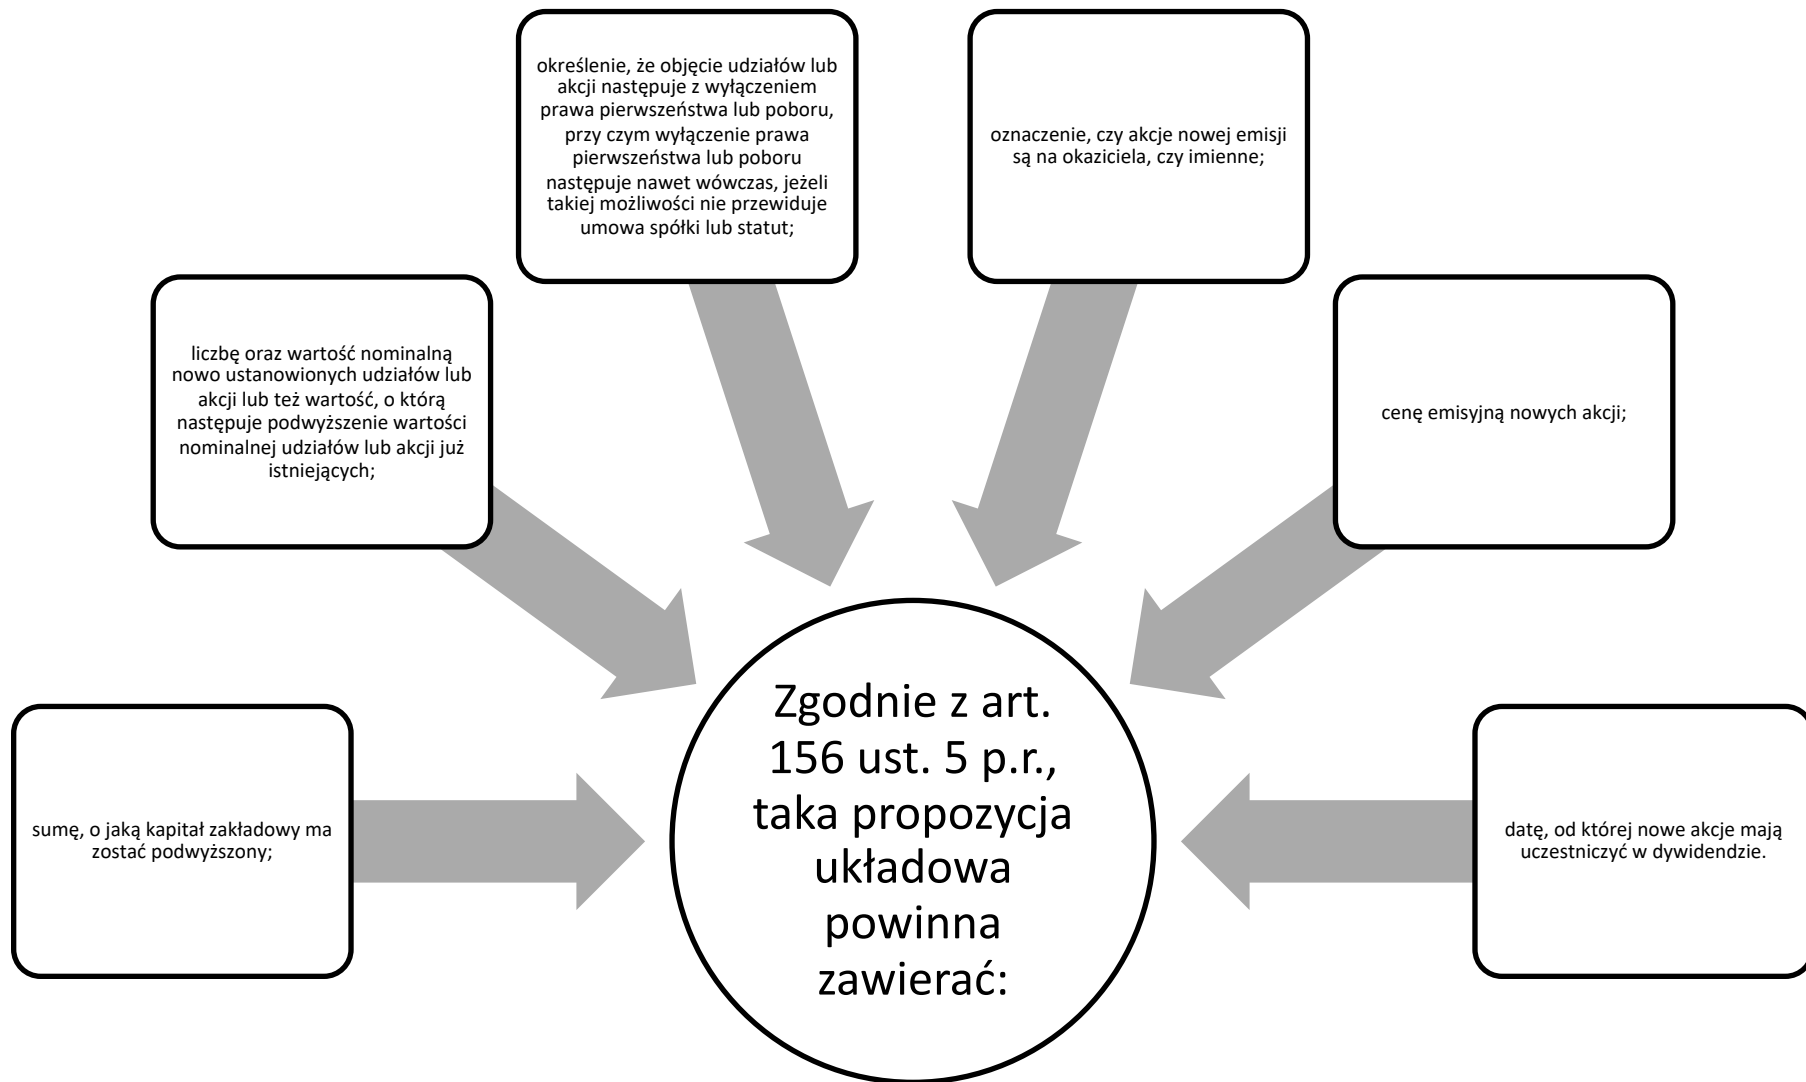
określenie, że objęcie udziałów lub akcji następuje z wyłączeniem prawa pierwszeństwa lub poboru, przy czym wyłączenie prawa pierwszeństwa lub poboru następuje nawet wówczas, jeżeli takiej możliwości nie przewiduje umowa spółki lub statut;

oznaczenie, czy akcje nowej emisji są na okaziciela, czy imienne;

liczbę oraz wartość nominalną nowo ustanowionych udziałów lub akcji lub też wartość, o którą następuje podwyższenie wartości nominalnej udziałów lub akcji już istniejących;

cenę emisyjną nowych akcji;

sumę, o jaką kapitał zakładowy ma zostać podwyższony;

Zgodnie z art. 156 ust. 5 p.r., taka propozycja układowa powinna zawierać:

datę, od której nowe akcje mają uczestniczyć w dywidendzie.